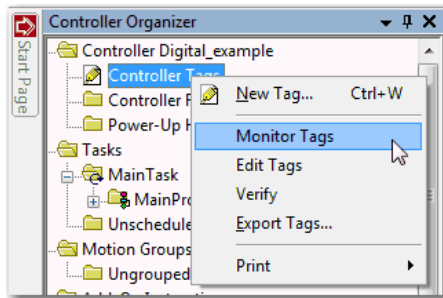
Start Page

Controller Organizer

Controller Digital_example

Controller Tags

Controller F

Power-Up H

Tasks

MainTask

MainPro

Unschedule

Motion Groups

Ungrouped

New Tag... Ctrl+W

Monitor Tags

Edit Tags

Verify

Export Tags...

Print